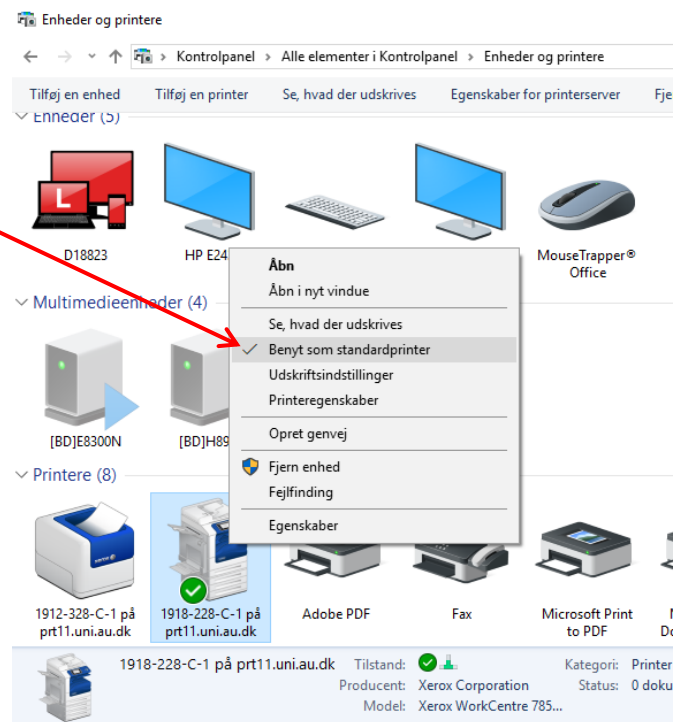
Enheder og printere

Kontrolpanel > Alle elementer i Kontrolpanel > Enheder og printere

Tilføj en enhed Tilføj en printer Se, hvad der udskrives Egenskaber for printerserver Fje

Enheder (5)

L

D18823

HP E24

MouseTrapper® Office

Multimedieenheder (4)

[BD]E8300N

[BD]H89

Printere (8)

1912-328-C-1 på prt11.uni.au.dk

1918-228-C-1 på prt11.uni.au.dk

Adobe PDF

Fax

Microsoft Print to PDF

Åbn
Åbn i nyt vindue
Se, hvad der udskrives
Benyt som standardprinter
Udskriftsindstillinger
Printeregenskaber
Opret genvej
Fjern enhed
Fejlfinding
Egenskaber

1918-228-C-1 på prt11.uni.au.dk Tilstand:
Producent: Xerox Corporation
Model: Xerox WorkCentre 785...
Kategori: Printer
Status: 0 doku